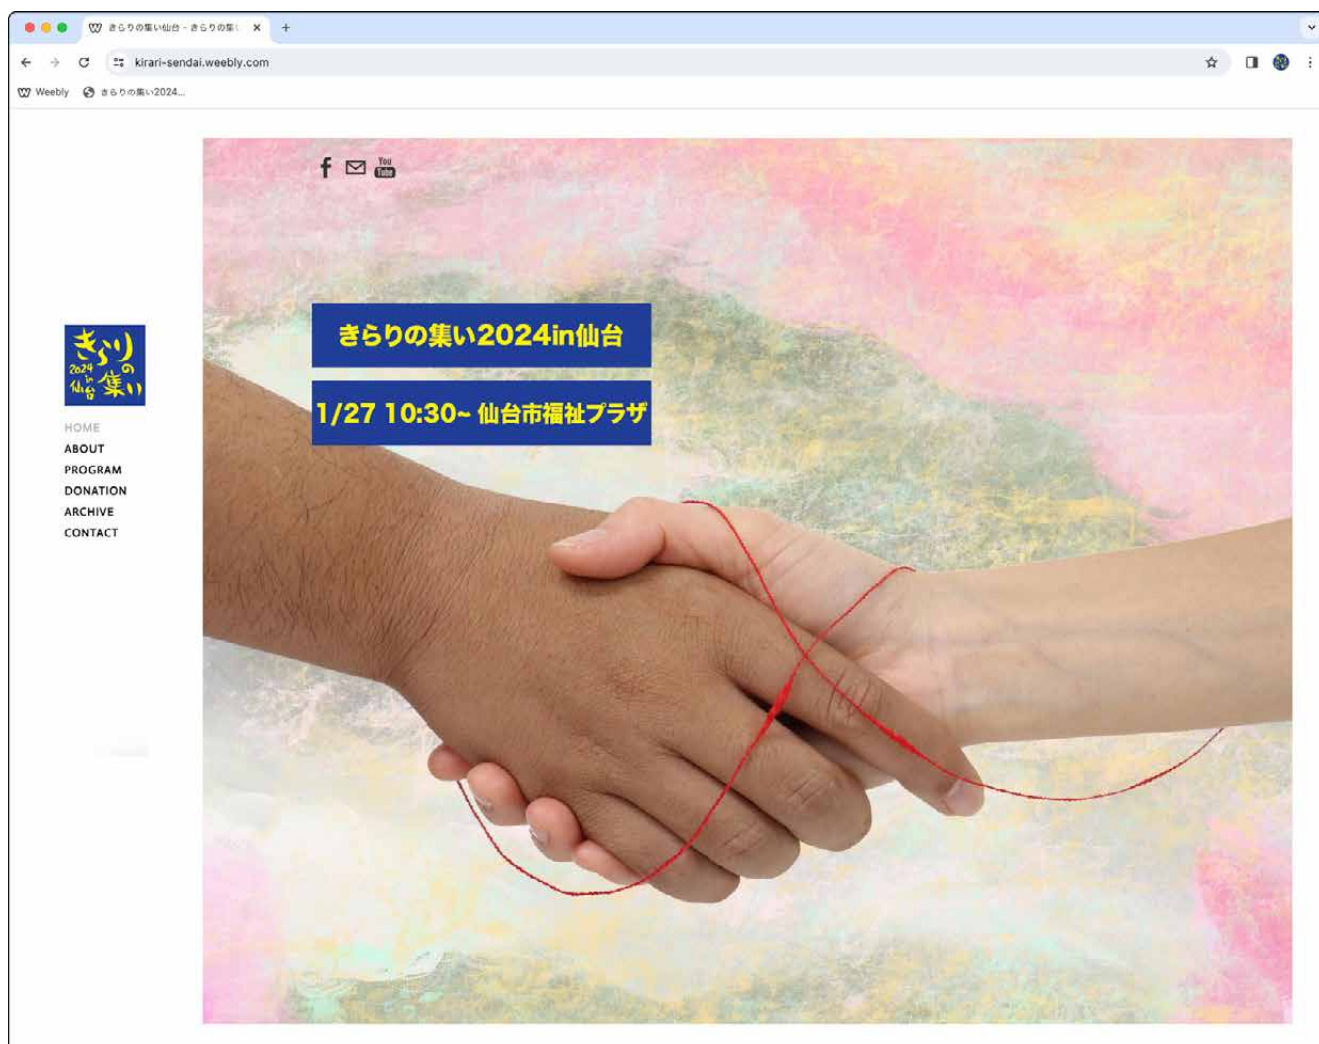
きらりの集い仙台 - きらりの集い ×
+

kirari-sendai.weebly.com

Weebly きらりの集い2024...

You Tube

きらり の 2024 in 仙台 集い

HOME
ABOUT
PROGRAM
DONATION
ARCHIVE
CONTACT

きらりの集い2024in仙台

1/27 10:30~ 仙台市福祉プラザ